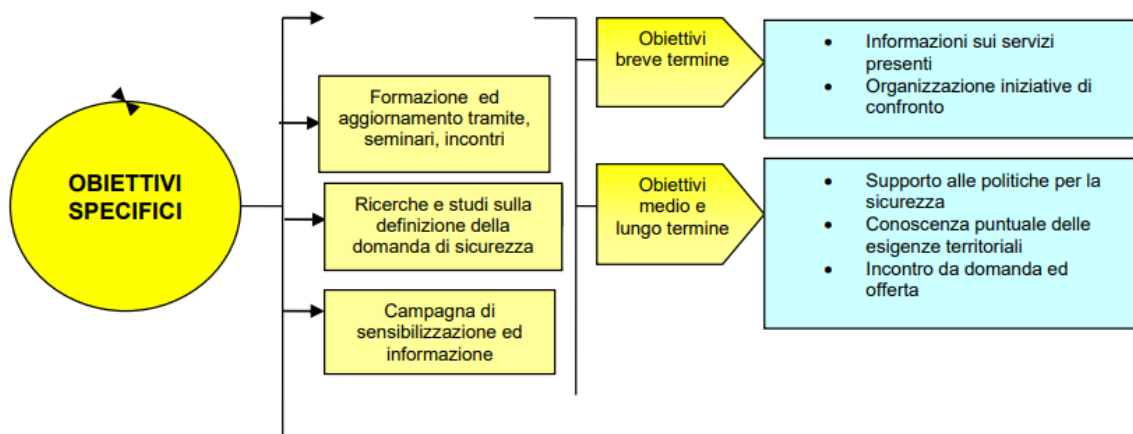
OBIETTIVI SPECIFICI

Formazione ed aggiornamento tramite, seminari, incontri

Ricerche e studi sulla definizione della domanda di sicurezza

Campagna di sensibilizzazione ed informazione

Obiettivi breve termine

- Informazioni sui servizi presenti
- Organizzazione iniziative di confronto

Obiettivi medio e lungo termine

- Supporto alle politiche per la sicurezza
- Conoscenza puntuale delle esigenze territoriali
- Incontro da domanda ed offerta